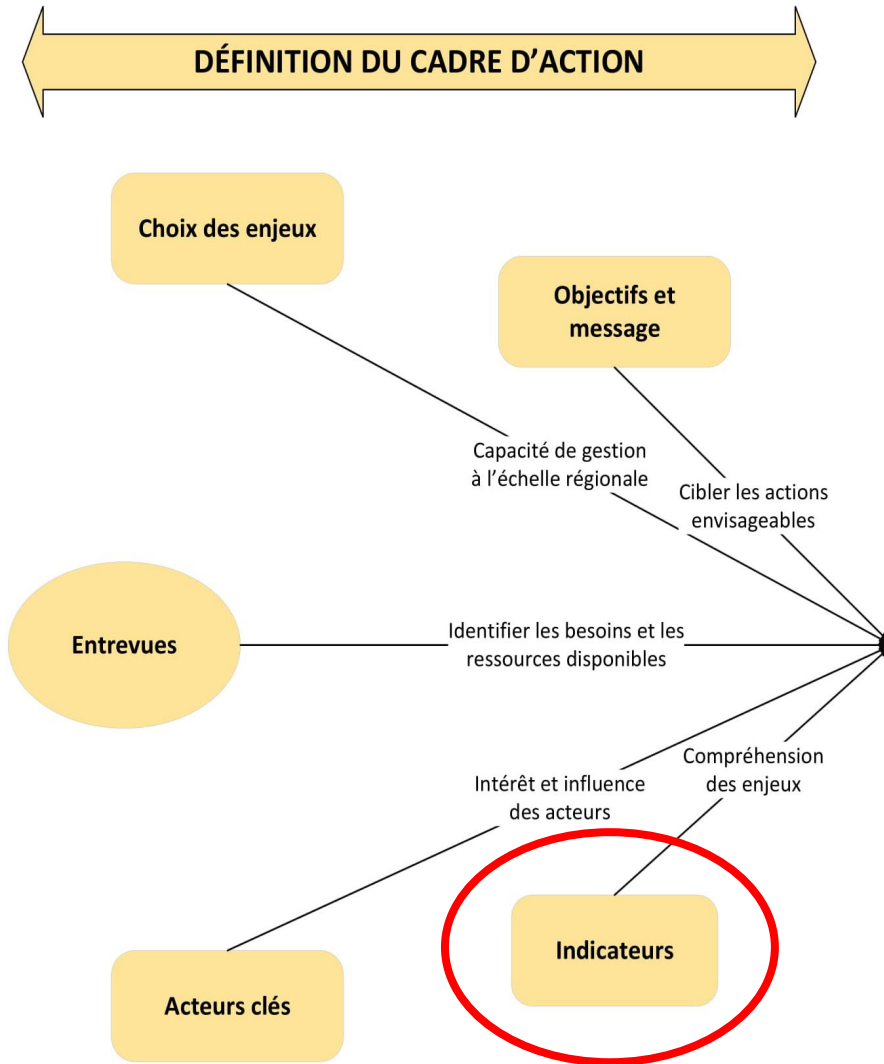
DÉFINITION DU CADRE D'ACTION

Choix des enjeux

Objectifs et message

Capacité de gestion à l'échelle régionale

Cibler les actions envisageables

Entrevues

Identifier les besoins et les ressources disponibles

Compréhension des enjeux

Intérêt et influence des acteurs

Indicateurs

Acteurs clés